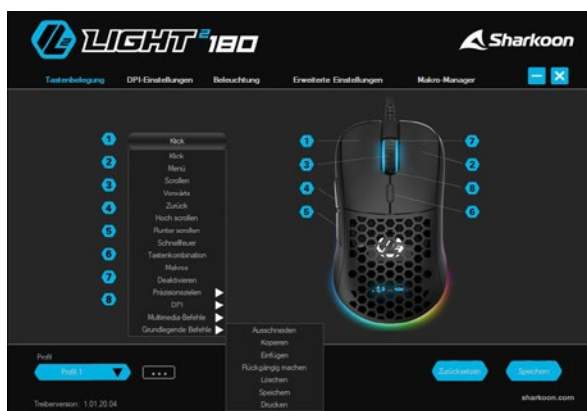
LIGHT² 180

Sharkoon

Tastenbelegung DPI-Einstellungen Beleuchtung Erweiterte Einstellungen Makro-Manager

1 Klick
2 Klick
Menü
3 Scrollen
Vorwärts
4 Zurück
Hoch scrollen
5 Runter scrollen
Schnellfeuer
6 Tastenkombination
Makros
7 Deaktivieren
8 Präzisionszielen
DPI
Multimedia-Befehle
Grundlegende Befehle

Ausschneiden
Kopieren
Einfügen
Rückgängig machen
Löschen
Speichern
Drucken

1 7
3 2
4 8
5 6

Profil
Profil 1
...

Zurücksetzen Speichern

Treiberversion: 1.01.20.04

sharkoon.com